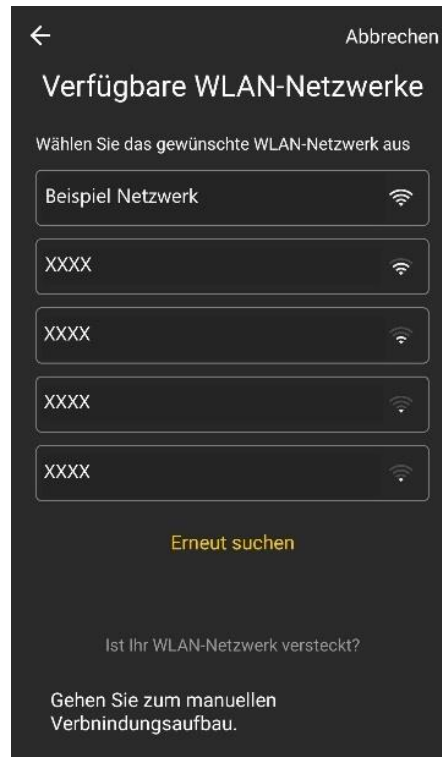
←
Abbrechen

Verfügbare WLAN-Netzwerke

Wählen Sie das gewünschte WLAN-Netzwerk aus

Beispiel Netzwerk

XXXX

XXXX

XXXX

XXXX

Erneut suchen

Ist Ihr WLAN-Netzwerk versteckt?

Gehen Sie zum manuellen Verbindungsaufbau.